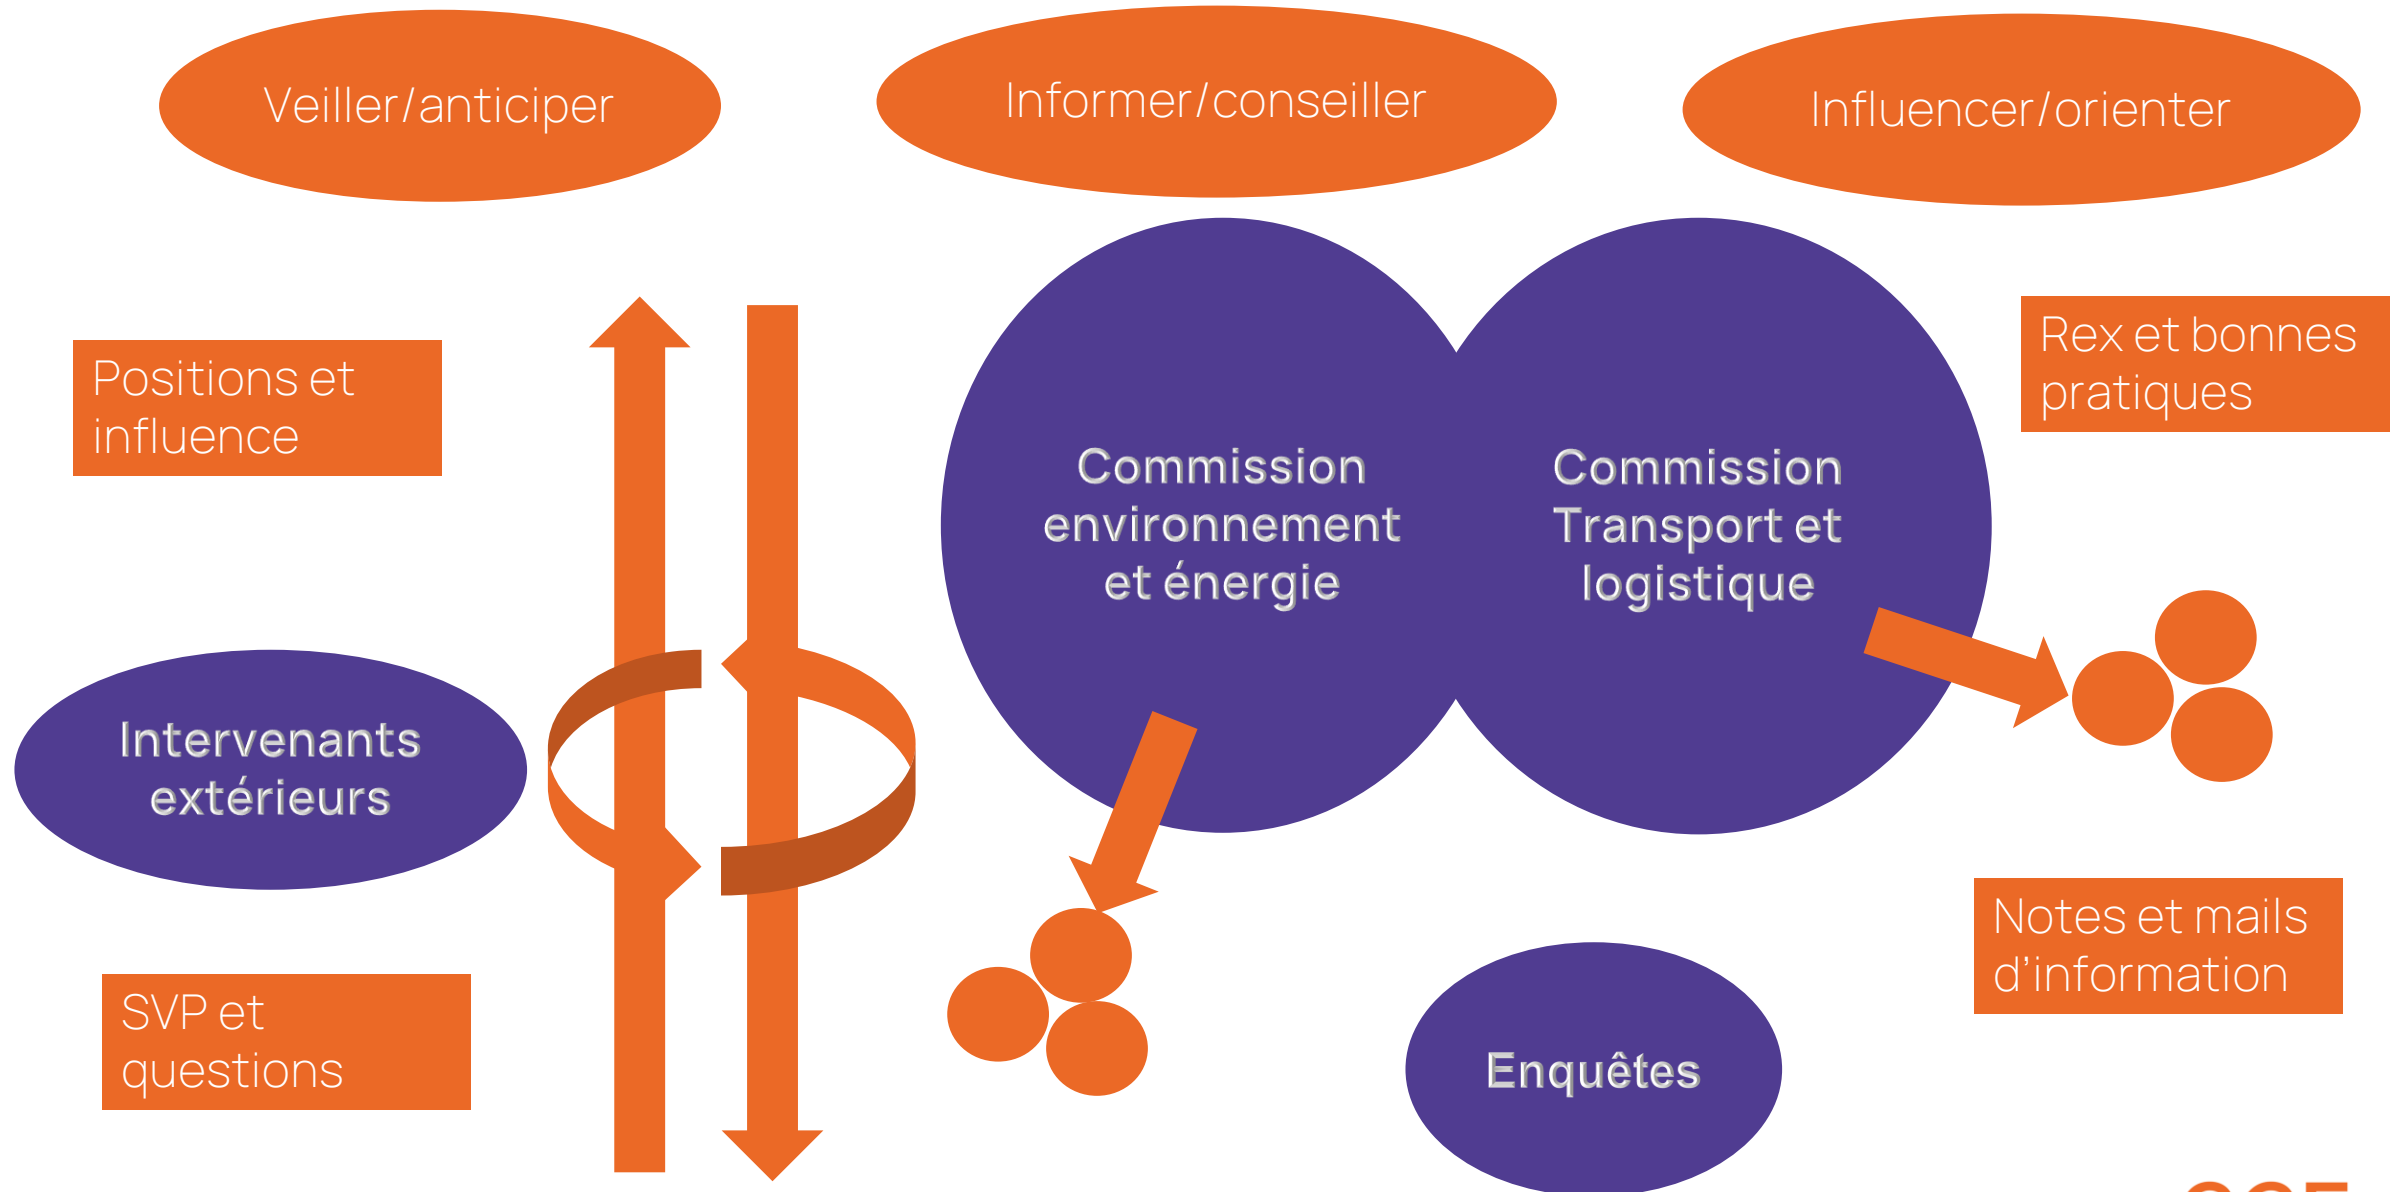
Veiller/anticiper

Informer/conseiller

Influencer/orienter

Positions et influence

Commission environnement et énergie

Commission Transport et logistique

Rex et bonnes pratiques

Intervenants extérieurs

SVP et questions

Enquêtes

Notes et mails d'information